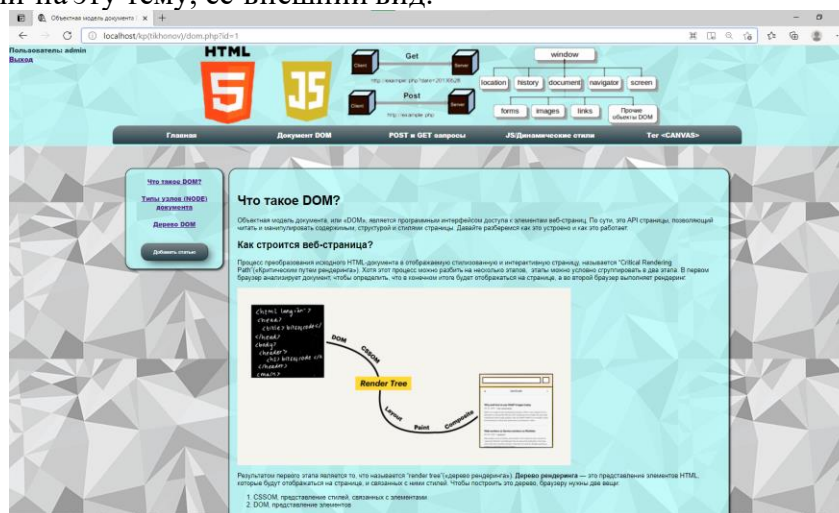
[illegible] эту тему, ее внешний вид.

Объектная модель документа | ×

localhost/kp(tikhonov)/dom.php?id=1

Пользователь: admin
Выход

HTML

Get

Client

Server

http://example.php?date=20130528

Post

Client

Server

http://example.php

window

location

history

document

navigator

screen

forms

images

links

Прочие объекты DOM

Главная

Документ DOM

POST и GET запросы

JS/Динамические стили

Тег <CANVAS>

Что такое DOM?

Типы узлов (NODE) документа

Дерево DOM

Добавить статью

Что такое DOM?

Объектная модель документа, или «DOM», является программным интерфейсом доступа к элементам веб-страниц. По сути, это API страницы, позволяющий читать и манипулировать содержимым, структурой и стилями страницы. Давайте разберемся как это устроено и как это работает.

Как строится веб-страница?

Процесс преобразования исходного HTML-документа в отображаемую стилизованную и интерактивную страницу, называется "Critical Rendering Path"(«Критическим путем рендеринга»). Хотя этот процесс можно разбить на несколько этапов, этапы можно условно сгруппировать в два этапа. В первом браузер анализирует документ, чтобы определить, что в конечном итоге будет отображаться на странице, а во второй браузер выполняет рендеринг.

<html lang="en">
<head>
<title>bitsofcode</title>
</head>
<body>
<header>
<h1>bitsofcode</h1>
</header>
<main>

DOM

CSSOM

Render Tree

Layout

Paint

Composite

Результатом первого этапа является то, что называется "render tree"(«дерево рендеринга»). Дерево рендеринга — это представление элементов HTML, которые будут отображаться на странице, и связанных с ними стилей. Чтобы построить это дерево, браузеру нужны две вещи:

1. CSSOM, представление стилей, связанных с элементами
2. DOM, представление элементов